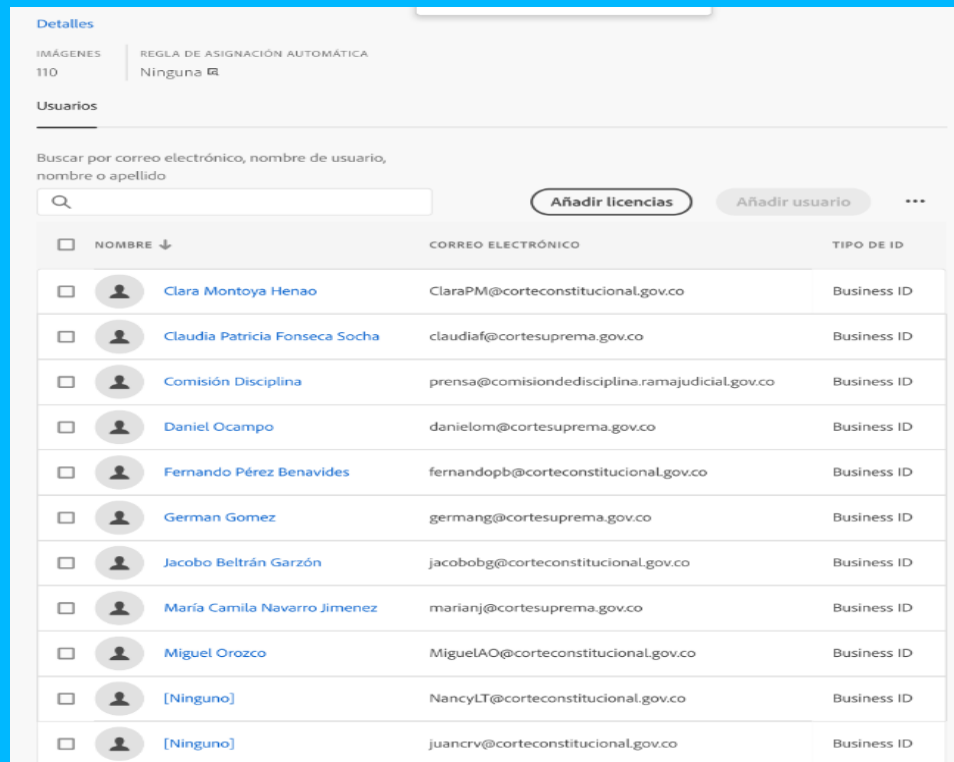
Detalles

IMÁGENES
110

REGLA DE ASIGNACIÓN AUTOMÁTICA
Ninguna

Usuarios

Buscar por correo electrónico, nombre de usuario, nombre o apellido

Añadir licencias

Añadir usuario

...

| NOMBRE | CORREO ELECTRÓNICO | TIPO DE ID |
|---|---|---|
| Clara Montoya Henao | ClaraPM@corteconstitucional.gov.co | Business ID |
| Claudia Patricia Fonseca Socha | claudiaf@cortesuprema.gov.co | Business ID |
| Comisión Disciplina | prensa@comisiondedisciplina.ramajudicial.gov.co | Business ID |
| Daniel Ocampo | danielom@cortesuprema.gov.co | Business ID |
| Fernando Pérez Benavides | fernandopb@corteconstitucional.gov.co | Business ID |
| German Gomez | germang@cortesuprema.gov.co | Business ID |
| Jacobo Beltrán Garzón | jacobobg@corteconstitucional.gov.co | Business ID |
| María Camila Navarro Jimenez | marianj@cortesuprema.gov.co | Business ID |
| Miguel Orozco | MiguelAO@corteconstitucional.gov.co | Business ID |
| [Ninguno] | NancyLT@corteconstitucional.gov.co | Business ID |
| [Ninguno] | juancrv@corteconstitucional.gov.co | Business ID |